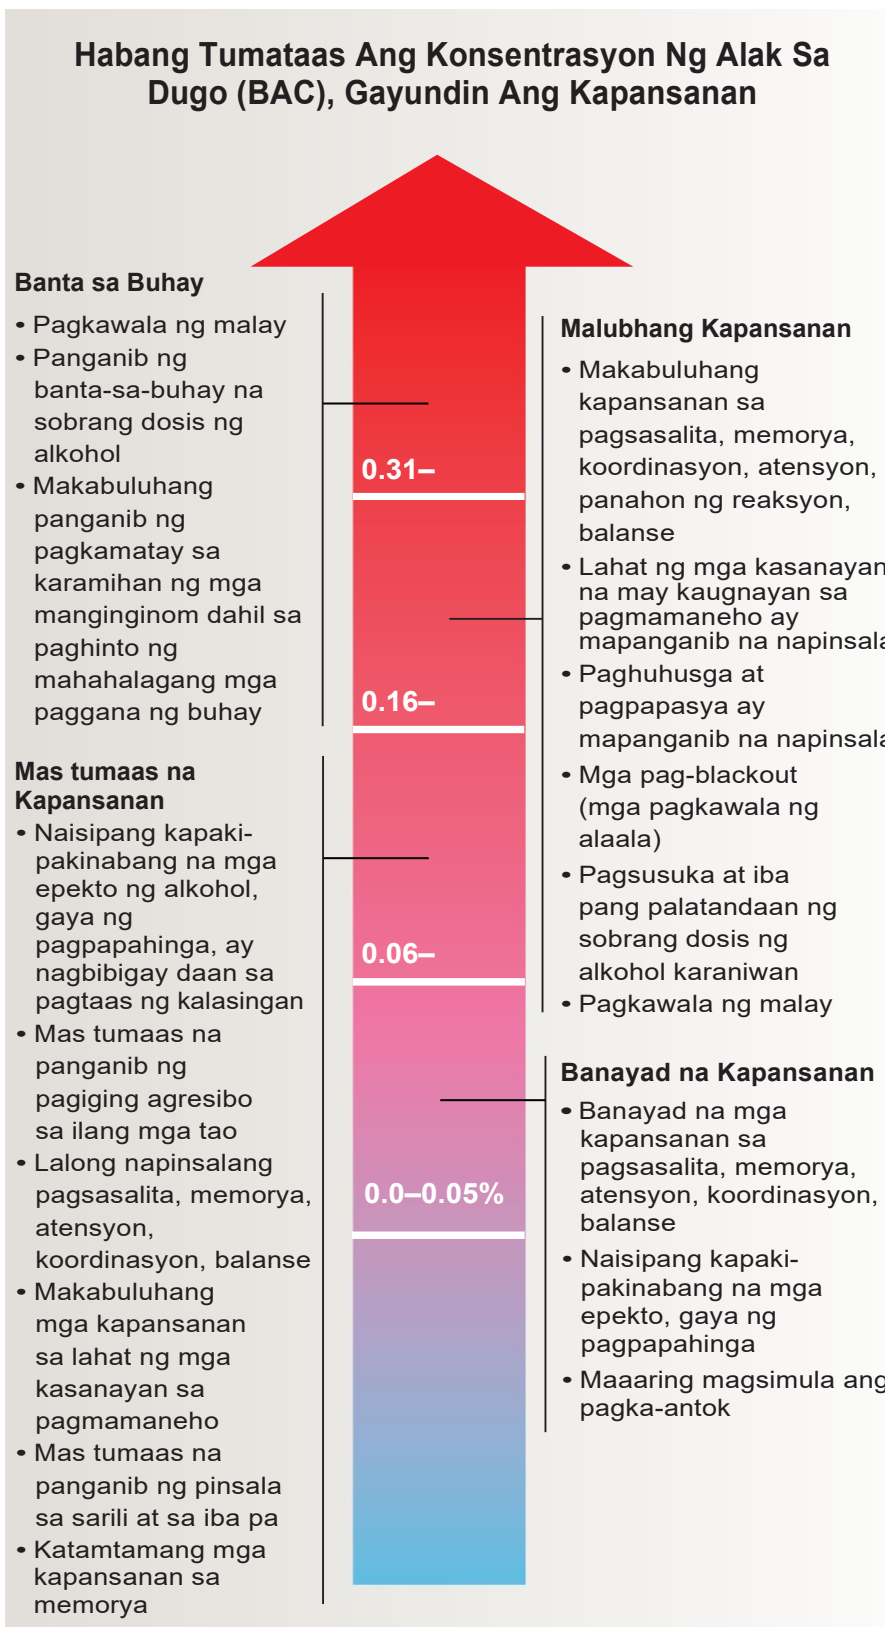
Habang Tumataas Ang Konsentrasyon Ng Alak Sa Dugo (BAC), Gayundin Ang Kapansanan

Banta sa Buhay
• Pagkawala ng malay
• Panganib ng banta-sa-buhay na sobrang dosis ng alkohol
• Makabuluhang panganib ng pagkamatay sa karamihan ng mga manginginom dahil sa paghinto ng mahahalagang mga paggana ng buhay

Mas tumaas na Kapansanan
• Naisipang kapaki-pakinabang na mga epekto ng alkohol, gaya ng pagpapahinga, ay nagbibigay daan sa pagtaas ng kalasingan
• Mas tumaas na panganib ng pagiging agresibo sa ilang mga tao
• Lalong napinsalang pagsasalita, memorya, atensyon, koordinasyon, balanse
• Makabuluhang mga kapansanan sa lahat ng mga kasanayan sa pagmamaneho
• Mas tumaas na panganib ng pinsala sa sarili at sa iba pa
• Katamtamang mga kapansanan sa memorya

0.31–
0.16–
0.06–
0.0–0.05%

Malubhang Kapansanan
• Makabuluhang kapansanan sa pagsasalita, memorya, koordinasyon, atensyon, panahon ng reaksyon, balanse
• Lahat ng mga kasanayan na may kaugnayan sa pagmamaneho ay mapanganib na napinsala
• Paghuhusga at pagpapasya ay mapanganib na napinsala
• Mga pag-blackout (mga pagkawala ng alaala)
• Pagsusuka at iba pang palatandaan ng sobrang dosis ng alkohol karaniwan
• Pagkawala ng malay

Banayad na Kapansanan
• Banayad na mga kapansanan sa pagsasalita, memorya, atensyon, koordinasyon, balanse
• Naisipang kapaki-pakinabang na mga epekto, gaya ng pagpapahinga
• Maaaring magsimula ang pagka-antok